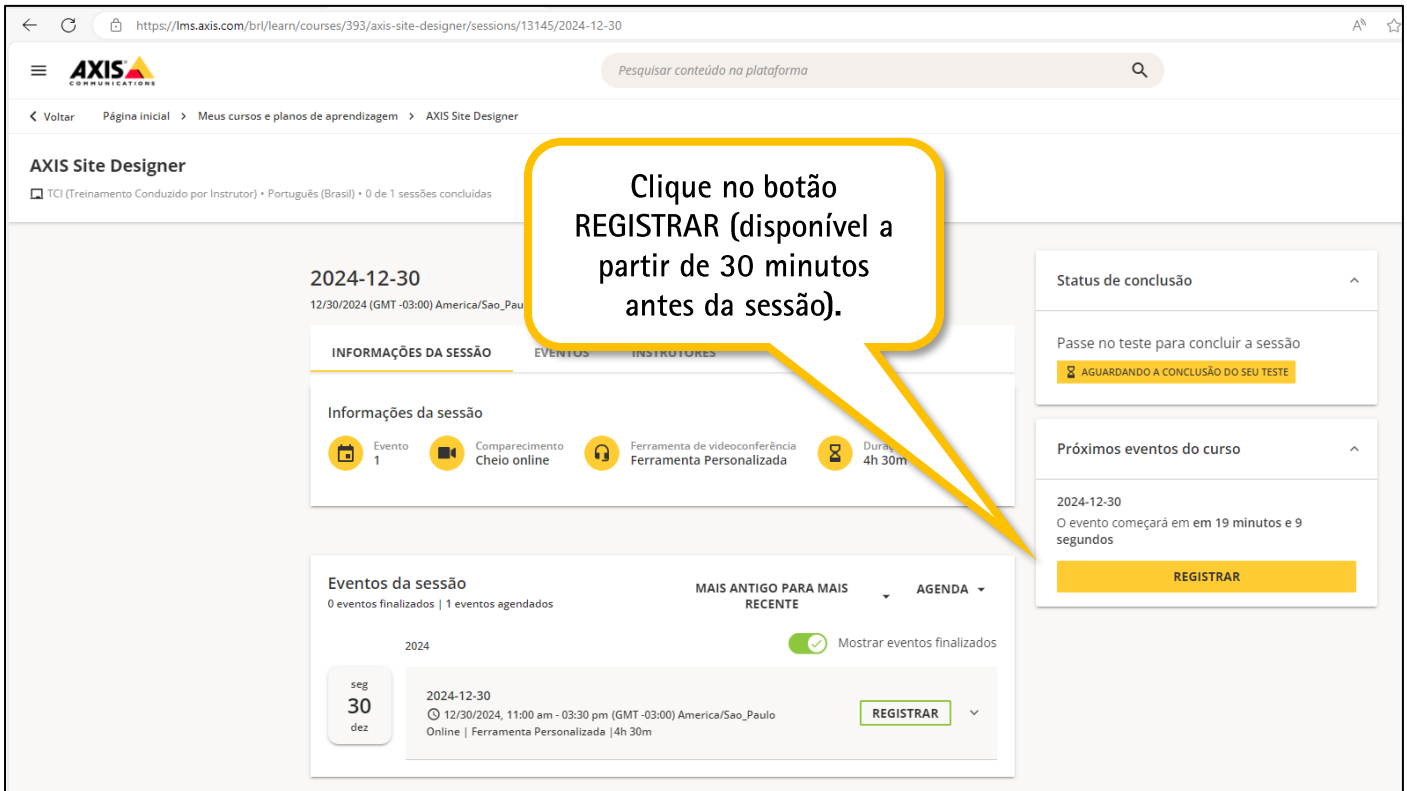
https://lms.axis.com/brl/learn/courses/393/axis-site-designer/sessions/13145/2024-12-30

AXIS COMMUNICATIONS

Pesquisar conteúdo na plataforma

Voltar   Página inicial > Meus cursos e planos de aprendizagem > AXIS Site Designer

AXIS Site Designer

TCI (Treinamento Conduzido por Instrutor) • Português (Brasil) • 0 de 1 sessões concluídas

Clique no botão REGISTRAR (disponível a partir de 30 minutos antes da sessão).

2024-12-30

12/30/2024 (GMT -03:00) America/Sao_Pau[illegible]

INFORMAÇÕES DA SESSÃO   EVENTOS   INSTRUTORES

Informações da sessão

Evento
1

Comparecimento
Cheio online

Ferramenta de videoconferência
Ferramenta Personalizada

Dura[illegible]
4h 30m

Eventos da sessão
0 eventos finalizados | 1 eventos agendados

MAIS ANTIGO PARA MAIS RECENTE

AGENDA

2024

Mostrar eventos finalizados

seg
30
dez

2024-12-30
12/30/2024, 11:00 am - 03:30 pm (GMT -03:00) America/Sao_Paulo
Online | Ferramenta Personalizada |4h 30m

REGISTRAR

Status de conclusão

Passe no teste para concluir a sessão

AGUARDANDO A CONCLUSÃO DO SEU TESTE

Próximos eventos do curso

2024-12-30
O evento começará em em 19 minutos e 9 segundos

REGISTRAR